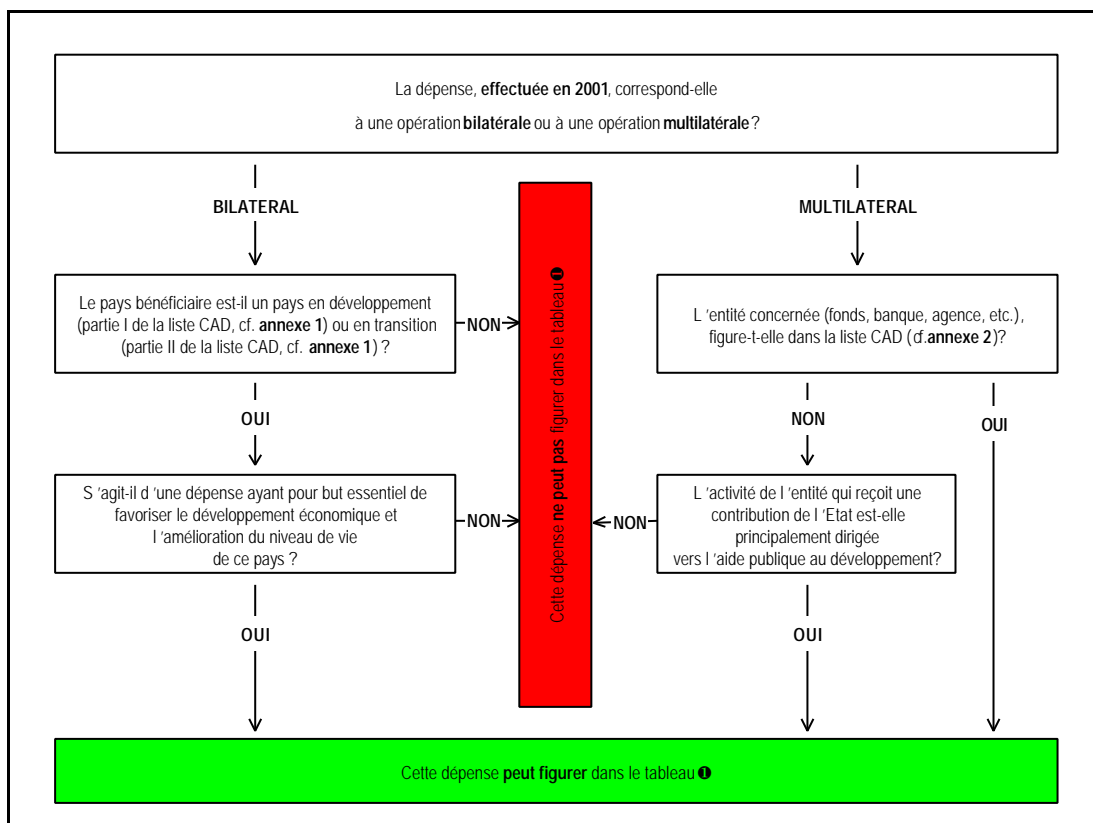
La dépense, effectuée en 2001, correspond-elle à une opération bilatérale ou à une opération multilatérale ?

BILATERAL

MULTILATERAL

Le pays bénéficiaire est-il un pays en développement (partie I de la liste CAD, cf. annexe 1) ou en transition (partie II de la liste CAD, cf. annexe 1) ?

NON

Cette dépense ne peut pas figurer dans le tableau ❶

L 'entité concernée (fonds, banque, agence, etc.), figure-t-elle dans la liste CAD (cf.annexe 2)?

OUI

NON

OUI

S 'agit-il d 'une dépense ayant pour but essentiel de favoriser le développement économique et l 'amélioration du niveau de vie de ce pays ?

NON

NON

L 'activité de l 'entité qui reçoit une contribution de l 'Etat est-elle principalement dirigée vers l 'aide publique au développement?

OUI

OUI

Cette dépense peut figurer dans le tableau ❶